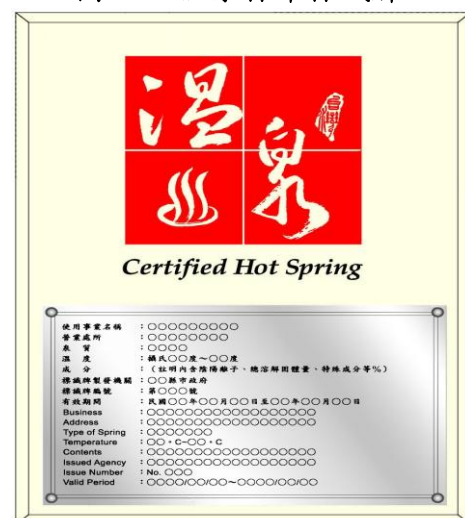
溫 泉

Certified Hot Spring

使用事業名稱 ：○○○○○○○○○
營業處所 ：○○○○○○○○
泉 質 ：○○○○
溫 度 ：攝氏○○度～○○度
成 分 ：（註明內含陰陽離子、總溶解固體量、特殊成分等%）
標識牌製發機關 ：○○縣市政府
標識牌編號 ：第○○○號
有效期間 ：民國○○年○○月○○日至○○年○○月○○日
Business ：○○○○○○○○○○○○○○○○○○
Address ：○○○○○○○○○○○○○○○○○○
Type of Spring ：○○○○○○
Temperature ：○○・C~○○・C
Contents ：○○○○○○○○○○○○○○○○○○
Issued Agency ：○○○○○○○○○○○○○○○○○○
Issue Number ：No. ○○○
Valid Period ：○○○○/○○/○○～○○○○/○○/○○